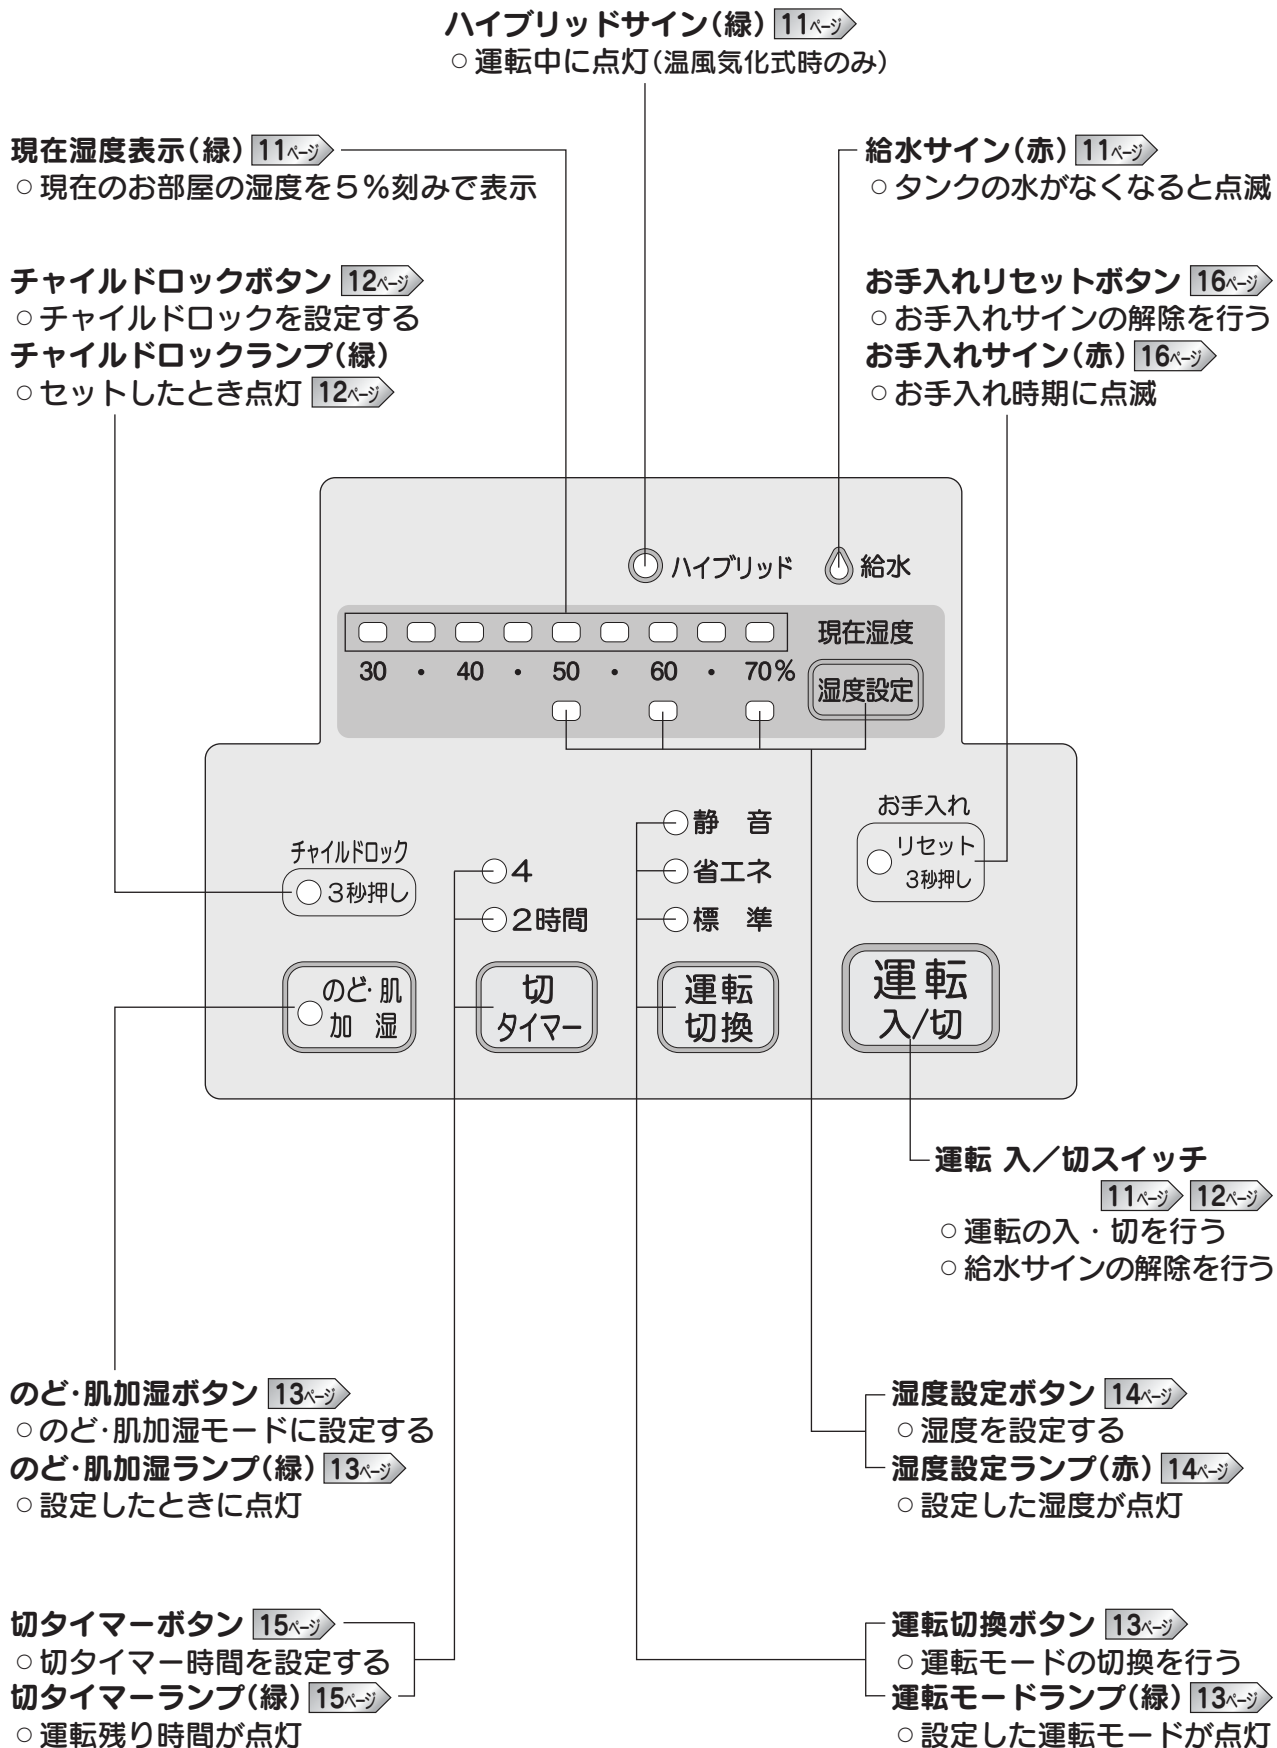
ハイブリッドサイン(緑) 11ページ
○運転中に点灯(温風気化式時のみ)

現在湿度表示(緑) 11ページ
○現在のお部屋の湿度を5%刻みで表示

給水サイン(赤) 11ページ
○タンクの水がなくなると点滅

チャイルドロックボタン 12ページ
○チャイルドロックを設定する
チャイルドロックランプ(緑)
○セットしたとき点灯 12ページ

お手入れリセットボタン 16ページ
○お手入れサインの解除を行う
お手入れサイン(赤) 16ページ
○お手入れ時期に点滅

ハイブリッド 給水

現在湿度
30 · 40 · 50 · 60 · 70%
湿度設定

お手入れ
リセット 3秒押し

チャイルドロック
3秒押し

4
2時間

静 音
省エネ
標 準

のど·肌 加 湿

切 タイマー

運転 切換

運転 入/切

運転 入/切スイッチ
11ページ 12ページ
○運転の入・切を行う
○給水サインの解除を行う

のど·肌加湿ボタン 13ページ
○のど·肌加湿モードに設定する
のど·肌加湿ランプ(緑) 13ページ
○設定したときに点灯

湿度設定ボタン 14ページ
○湿度を設定する
湿度設定ランプ(赤) 14ページ
○設定した湿度が点灯

切タイマーボタン 15ページ
○切タイマー時間を設定する
切タイマーランプ(緑) 15ページ
○運転残り時間が点灯

運転切換ボタン 13ページ
○運転モードの切換を行う
運転モードランプ(緑) 13ページ
○設定した運転モードが点灯